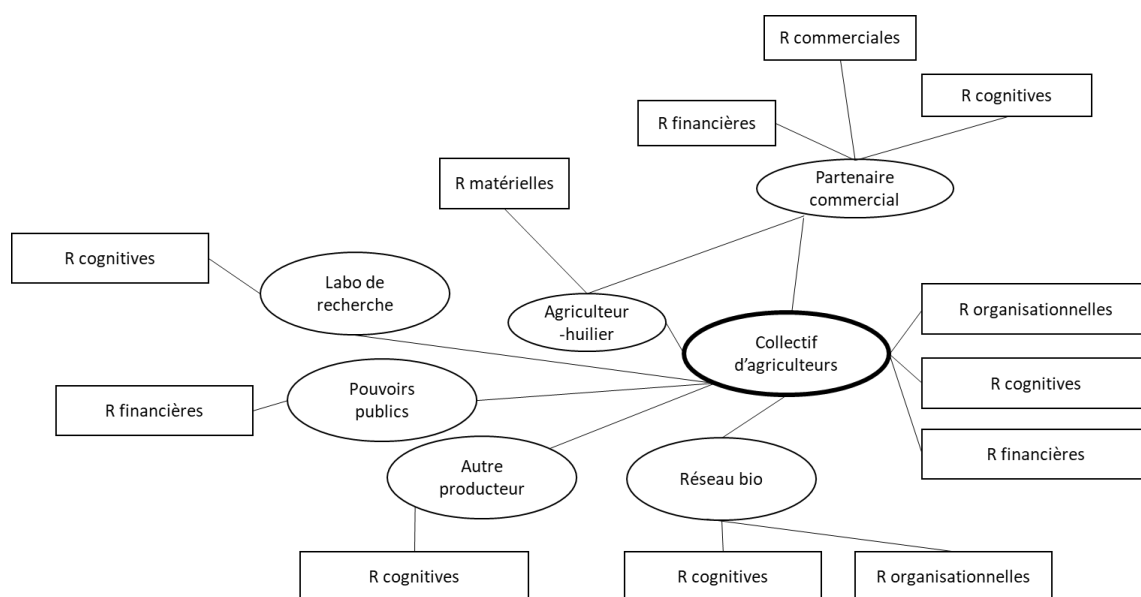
R commerciales

R cognitives

R financières

Partenaire commercial

R matérielles

R cognitives

Labo de recherche

Agriculteur -huilier

Collectif d'agriculteurs

R organisationnelles

R cognitives

R financières

Pouvoirs publics

R financières

Autre producteur

Réseau bio

R cognitives

R cognitives

R organisationnelles